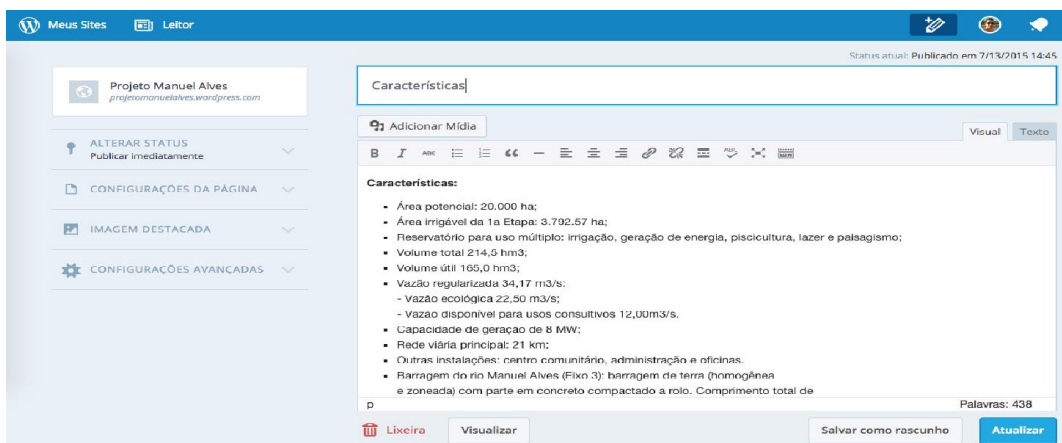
Meus Sites  Leitor

Status atual: Publicado em 7/13/2015 14:45

Projeto Manuel Alves
projetomanuelalves.wordpress.com

ALTERAR STATUS
Publicar imediatamente

CONFIGURAÇÕES DA PÁGINA

IMAGEM DESTACADA

CONFIGURAÇÕES AVANÇADAS

Características

Adicionar Mídia

Visual  Texto

Características:

- Área potencial: 20.000 ha;
- Área irrigável da 1a Etapa: 3.792,57 ha;
- Reservatório para uso múltiplo: irrigação, geração de energia, piscicultura, lazer e paisagismo;
- Volume total 214,5 hm3;
- Volume útil 165,0 hm3;
- Vazão regularizada 34,17 m3/s:
  - Vazão ecológica 22,50 m3/s;
  - Vazão disponível para usos consultivos 12,00m3/s.
- Capacidade de geração de 8 MW;
- Rede viária principal: 21 km;
- Outras instalações: centro comunitário, administração e oficinas.
- Barragem do rio Manuel Alves (Eixo 3): barragem de terra (homogênea e zoneada) com parte em concreto compactado a rolo. Comprimento total de

p

Palavras: 438

Lixeira  Visualizar  Salvar como rascunho  Atualizar